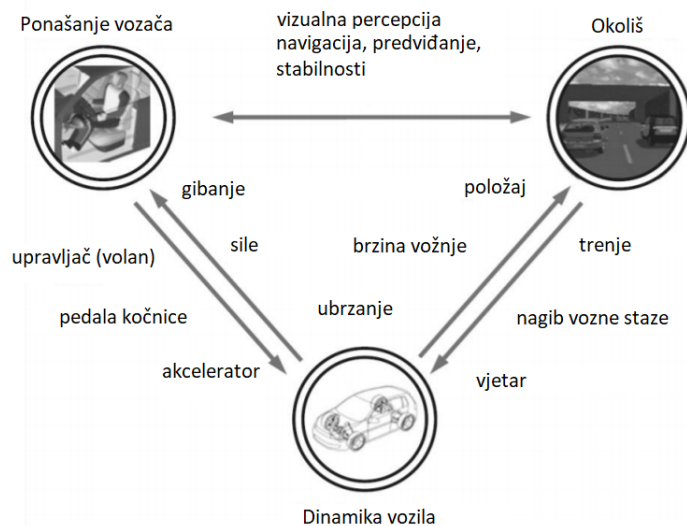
Ponašanje vozača

vizualna percepcija
navigacija, predviđanje,
stabilnosti

Okoliš

gibanje

sile

upravljač (volan)

pedala kočnice

akcelerator

položaj

brzina vožnje

trenje

ubrzanje

nagib vozne staze

vjetar

Dinamika vozila